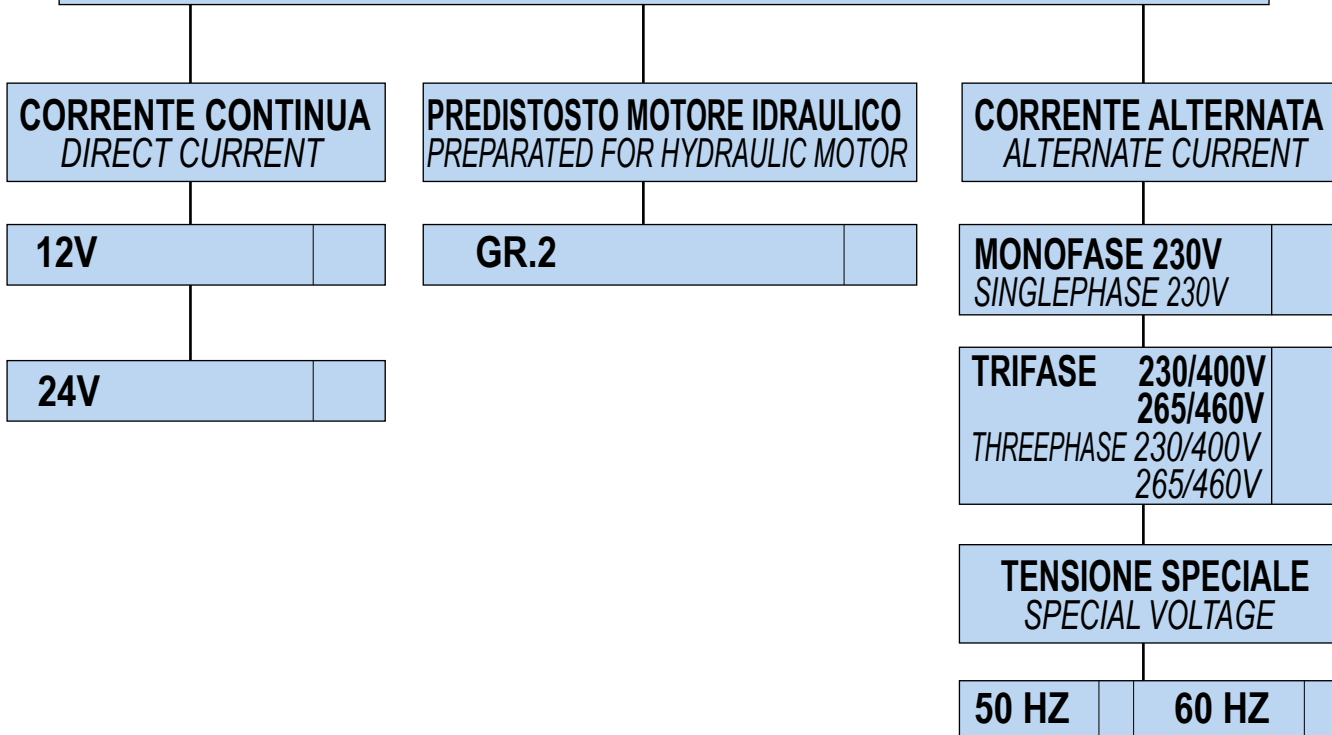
CORRENTE CONTINUA
DIRECT CURRENT

12V

24V

PREDISTOSTO MOTORE IDRAULICO
PREPARATED FOR HYDRAULIC MOTOR

GR.2

CORRENTE ALTERNATA
ALTERNATE CURRENT

MONOFASE 230V
SINGLEPHASE 230V

TRIFASE 230/400V
265/460V
THREEPHASE 230/400V
265/460V

TENSIONE SPECIALE
SPECIAL VOLTAGE

50 HZ

60 HZ